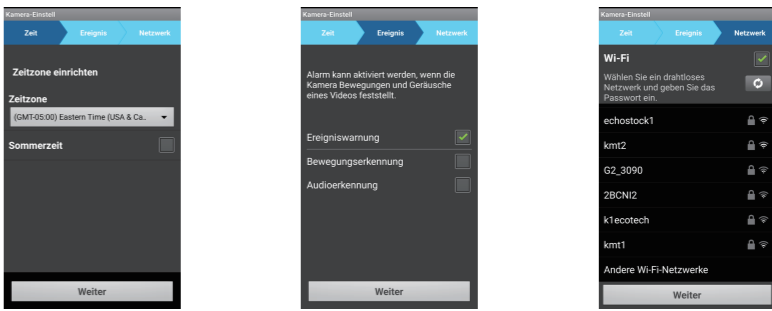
Kamera-Einstell

Zeit

Ereignis

Netzwerk

Zeitzone einrichten

Zeitzone

(GMT-05:00) Eastern Time (USA & Ca..

Sommerzeit

Weiter

Kamera-Einstell

Zeit

Ereignis

Netzwerk

Alarm kann aktiviert werden, wenn die Kamera Bewegungen und Geräusche eines Videos feststellt.

Ereigniswarnung

Bewegungserkennung

Audioerkennung

Weiter

Kamera-Einstell

Zeit

Ereignis

Netzwerk

Wi-Fi

Wählen Sie ein drahtloses Netzwerk und geben Sie das Passwort ein.

echostock1

kmt2

G2_3090

2BCNI2

k1ecotech

kmt1

Andere Wi-Fi-Netzwerke

Weiter